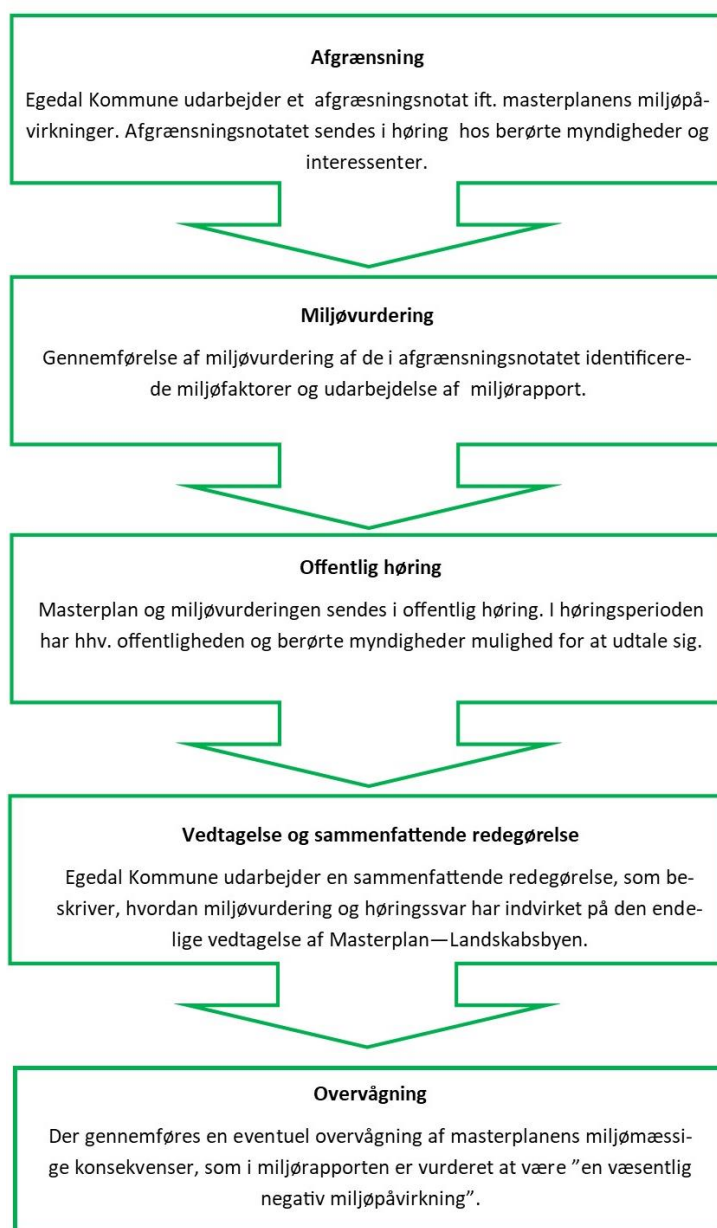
Afgrænsning

Egedal Kommune udarbejder et afgræsningsnotat ift. masterplanens miljøpåvirkninger. Afgrænsningsnotatet sendes i høring hos berørte myndigheder og interessenter.

Miljøvurdering

Gennemførelse af miljøvurdering af de i afgrænsningsnotatet identificerede miljøfaktorer og udarbejdelse af miljørapport.

Offentlig høring

Masterplan og miljøvurderingen sendes i offentlig høring. I høringsperioden har hhv. offentligheden og berørte myndigheder mulighed for at udtale sig.

Vedtagelse og sammenfattende redegørelse

Egedal Kommune udarbejder en sammenfattende redegørelse, som beskriver, hvordan miljøvurdering og høringssvar har indvirket på den endelige vedtagelse af Masterplan—Landskabsbyen.

Overvågning

Der gennemføres en eventuel overvågning af masterplanens miljømæssige konsekvenser, som i miljørapporten er vurderet at være ”en væsentlig negativ miljøpåvirkning”.